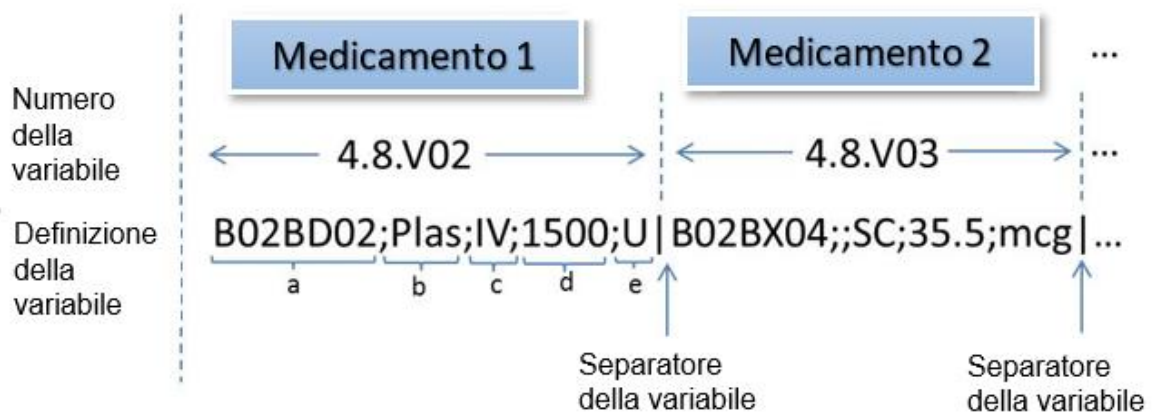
Medicamento 1

Medicamento 2

...

Numero della variabile

4.8.V02

4.8.V03

...

Definizione della variabile

B02BD02;Plas;IV;1500;U | B02BX04;;SC;35.5;mcg | ...

a b c d e

Separatore della variabile

Separatore della variabile